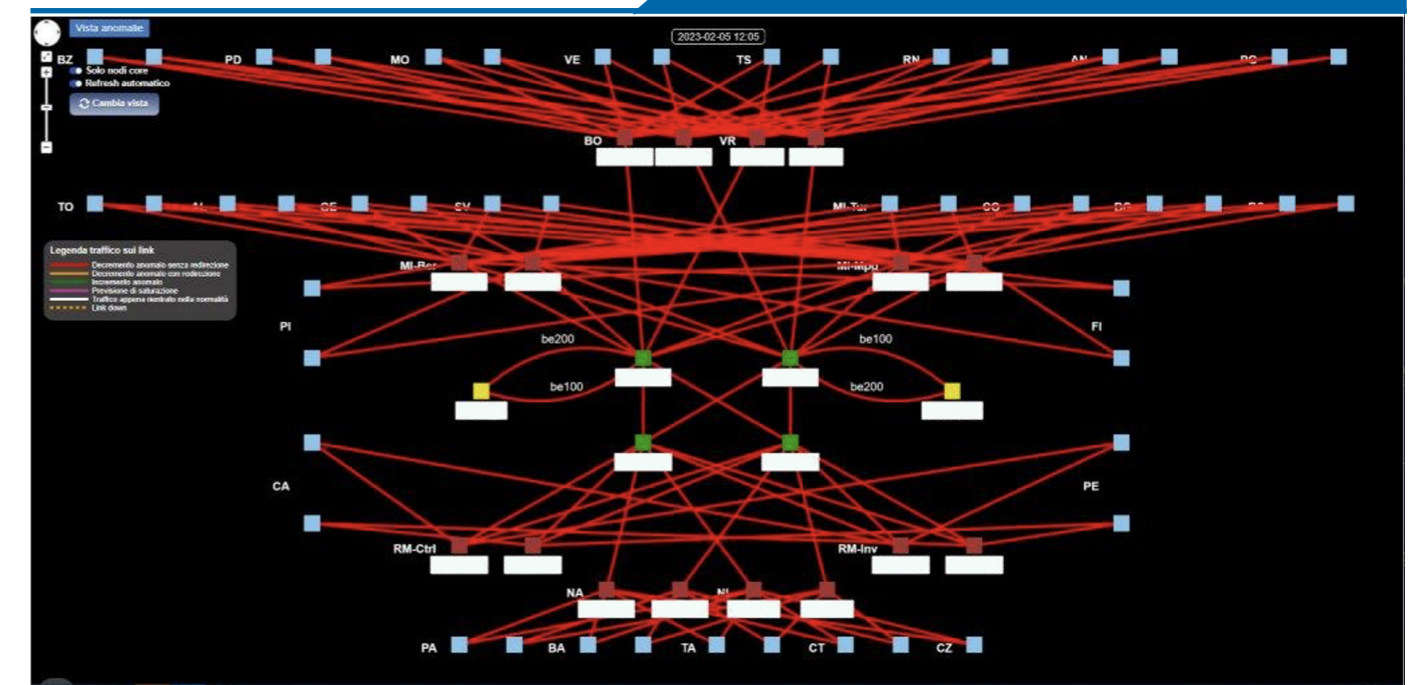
Vista anomalie

2023-02-05 12:05

Solo nodi core
Refresh automatico
Cambia vista

BZ PD MO VE TS RN AN PG

BO VR

TO AL GE SV MI-Tur CO BS PC

Legenda traffico sui link
Decremento anomalo senza redirezione
Decremento anomalo con redirezione
Incremento anomalo
Previsione di saturazione
Traffico appena rientrato nella normalità
Link down

MI-Ber MI-Mpd

PI FI

be200 be100
be100 be200

CA PE

RM-Ctrl RM-Inv

NA NI

PA BA TA CT CZ